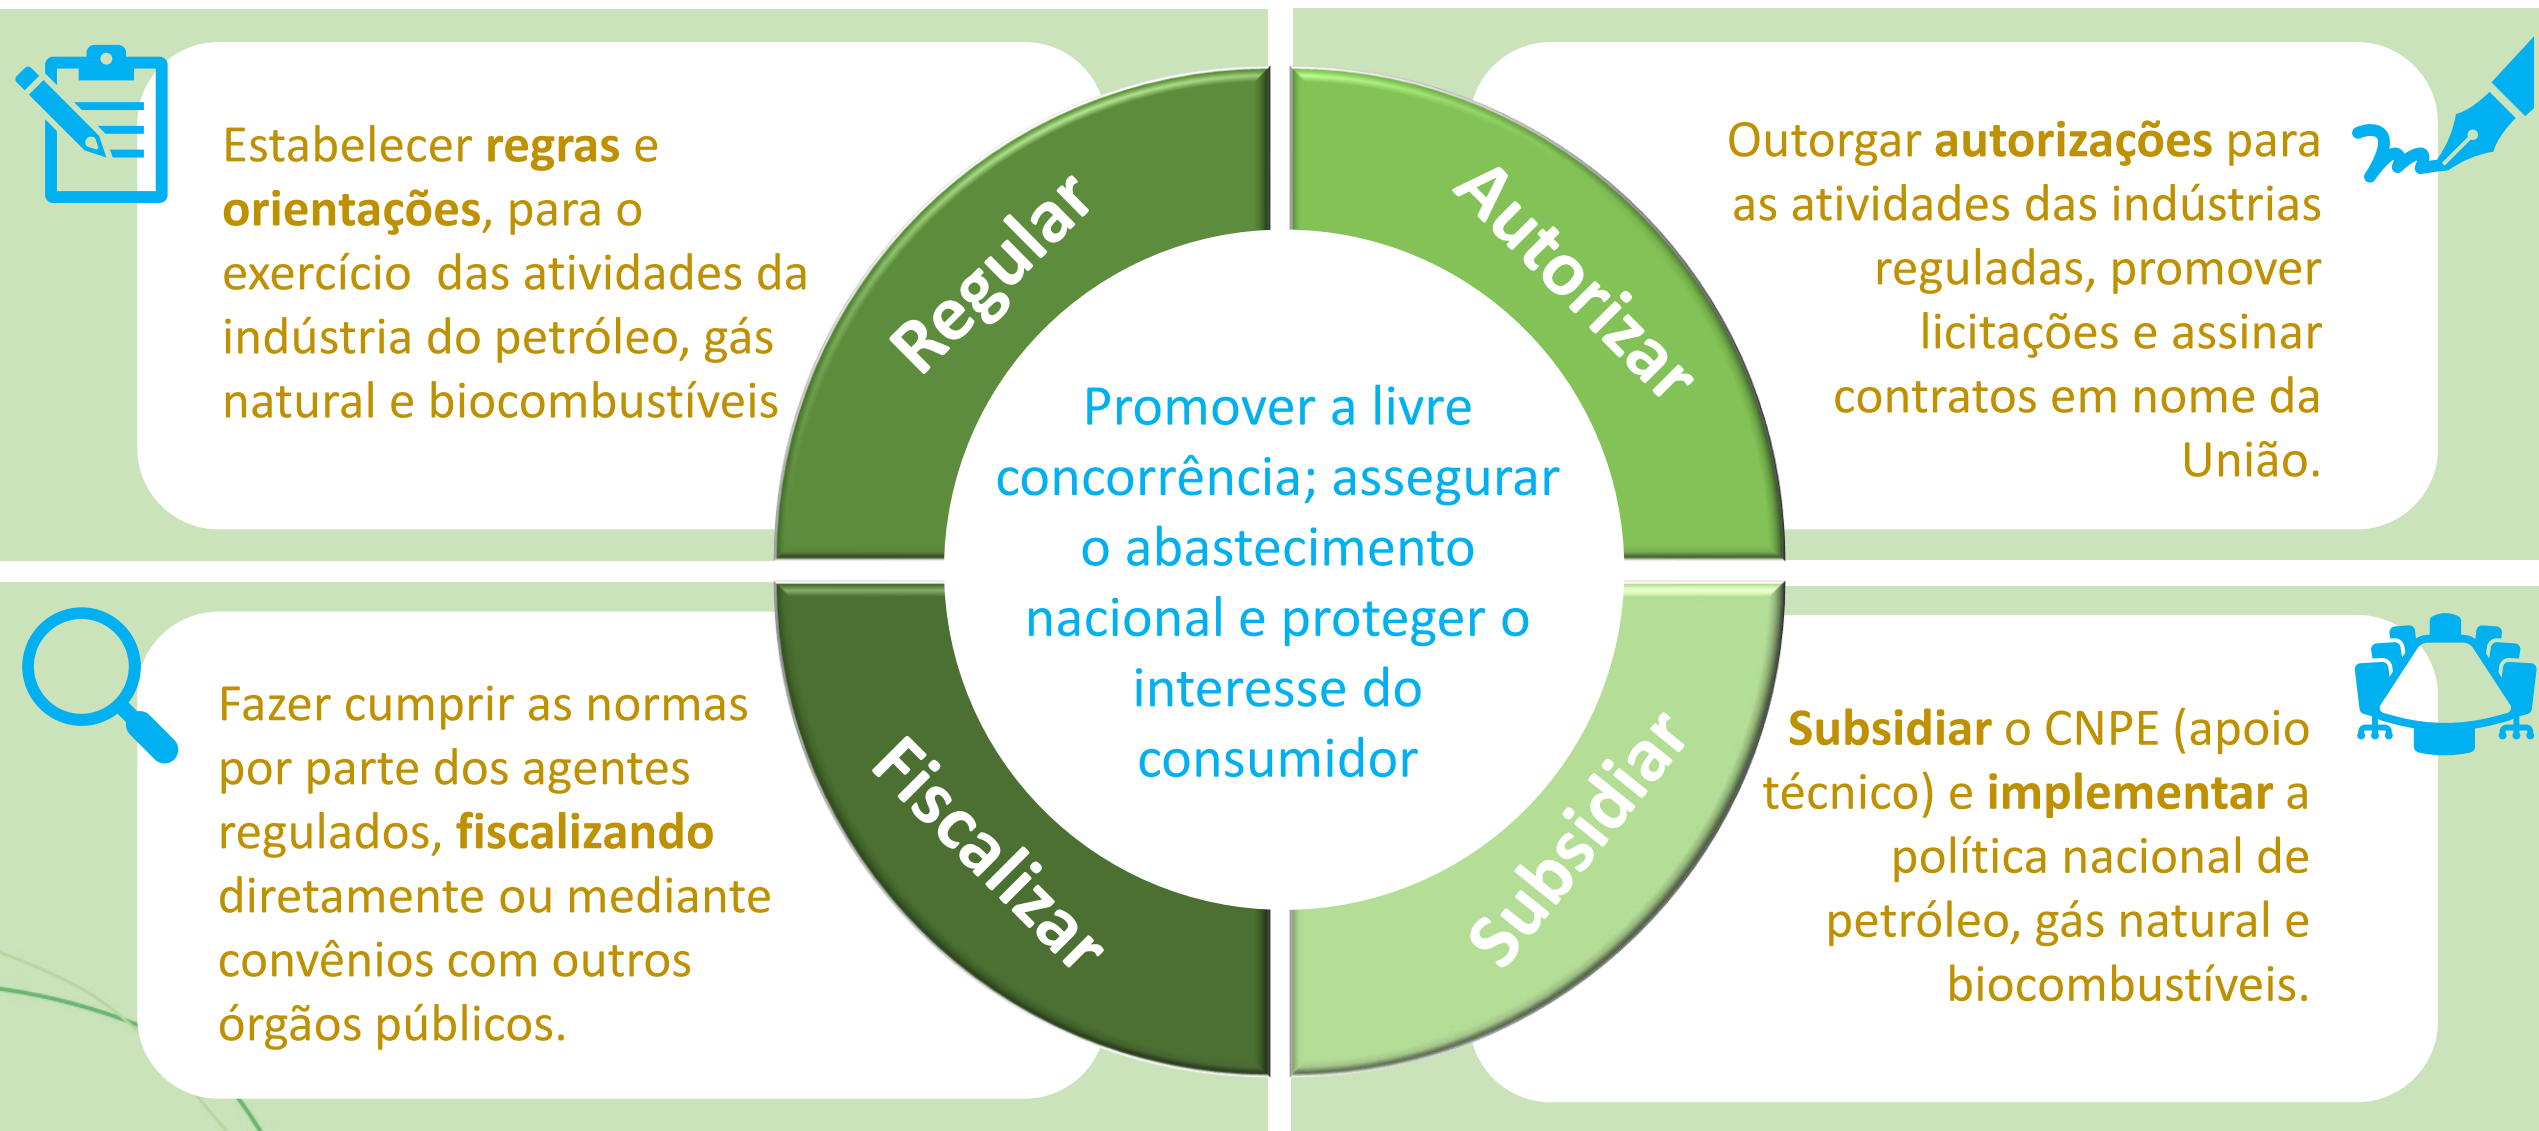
Estabelecer **regras** e **orientações**, para o exercício das atividades da indústria do petróleo, gás natural e biocombustíveis

Regular

Autorizar

Outorgar **autorizações** para as atividades das indústrias reguladas, promover licitações e assinar contratos em nome da União.

Promover a livre concorrência; assegurar o abastecimento nacional e proteger o interesse do consumidor

Fazer cumprir as normas por parte dos agentes regulados, **fiscalizando** diretamente ou mediante convênios com outros órgãos públicos.

Fiscalizar

Subsidiar

**Subsidiar** o CNPE (apoio técnico) e **implementar** a política nacional de petróleo, gás natural e biocombustíveis.